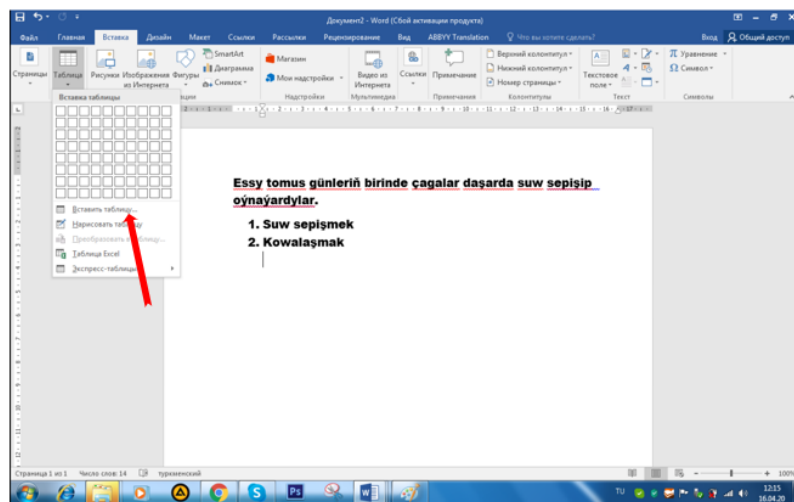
Документ2 - Word (Сбой активации продукта)

Файл Главная Вставка Дизайн Макет Ссылки Рассылки Рецензирование Вид ABBYY Translation Что вы хотите сделать? Вход Общий доступ

Страницы Таблица Рисунки Изображения из Интернета Фигуры SmartArt Диаграмма Снимок Магазин Мои надстройки Надстройки Видео из Интернета Мультимедиа Ссылки Примечание Примечания Верхний колонтитул Нижний колонтитул Номер страницы Колонтитулы Текстовое поле Текст Уравнение Символ Символы

Вставка таблицы

Вставить таблицу...
Нарисовать таблицу
Преобразовать в таблицу...
Таблица Excel
Экспресс-таблицы

Essy tomus günleriň birinde çagalar daşarda suw sepişip oýnaýardylar.

1. Suw sepişmek
2. Kowalaşmak

Страница 1 из 1 Число слов: 14 туркменский

100%

TU 12:15 16.04.20